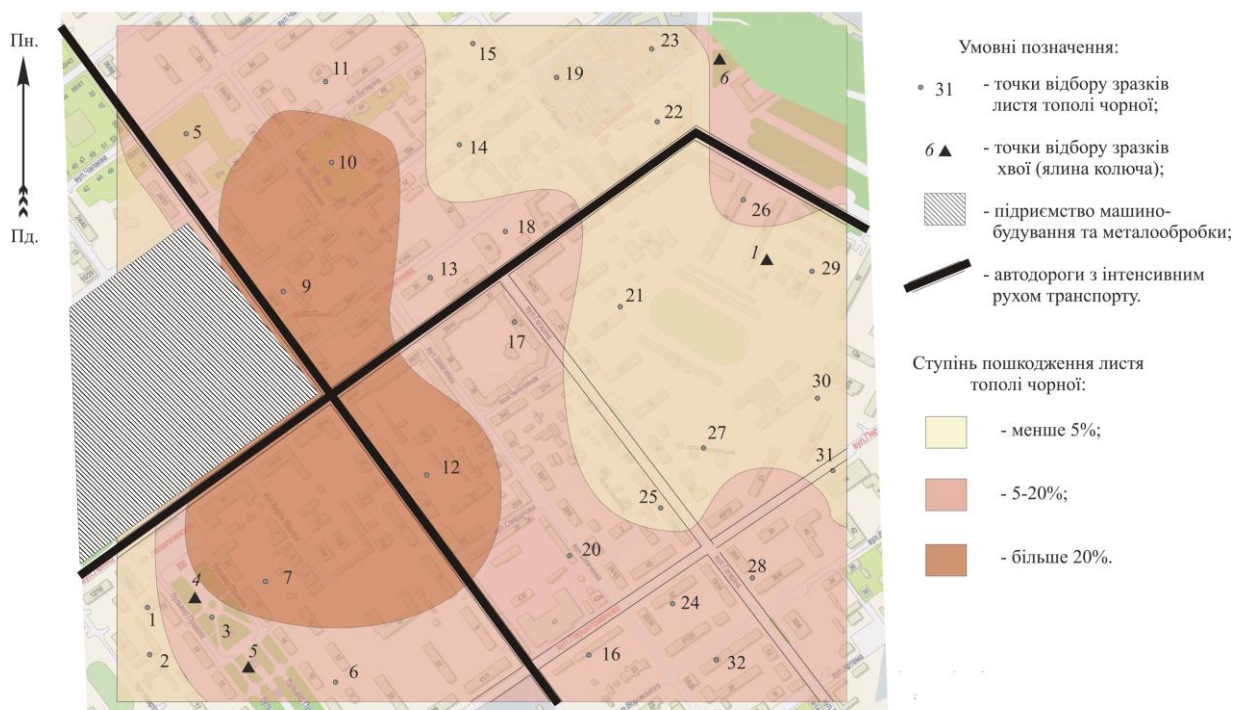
Пн.

Пд.

15
23
6
11
19
22
5
14
10
26
18
1
29
13
9
21
17
30
27
31
12
25
20
28
4
7
24
1
3
5
2
6
16
32

Умовні позначення:

31 - точки відбору зразків листя тополі чорної;

6 - точки відбору зразків хвої (ялина колюча);

- підприємство машинобудування та металообробки;

- автодороги з інтенсивним рухом транспорту.

Ступінь пошкодження листя тополі чорної:

- менше 5%;

- 5-20%;

- більше 20%.